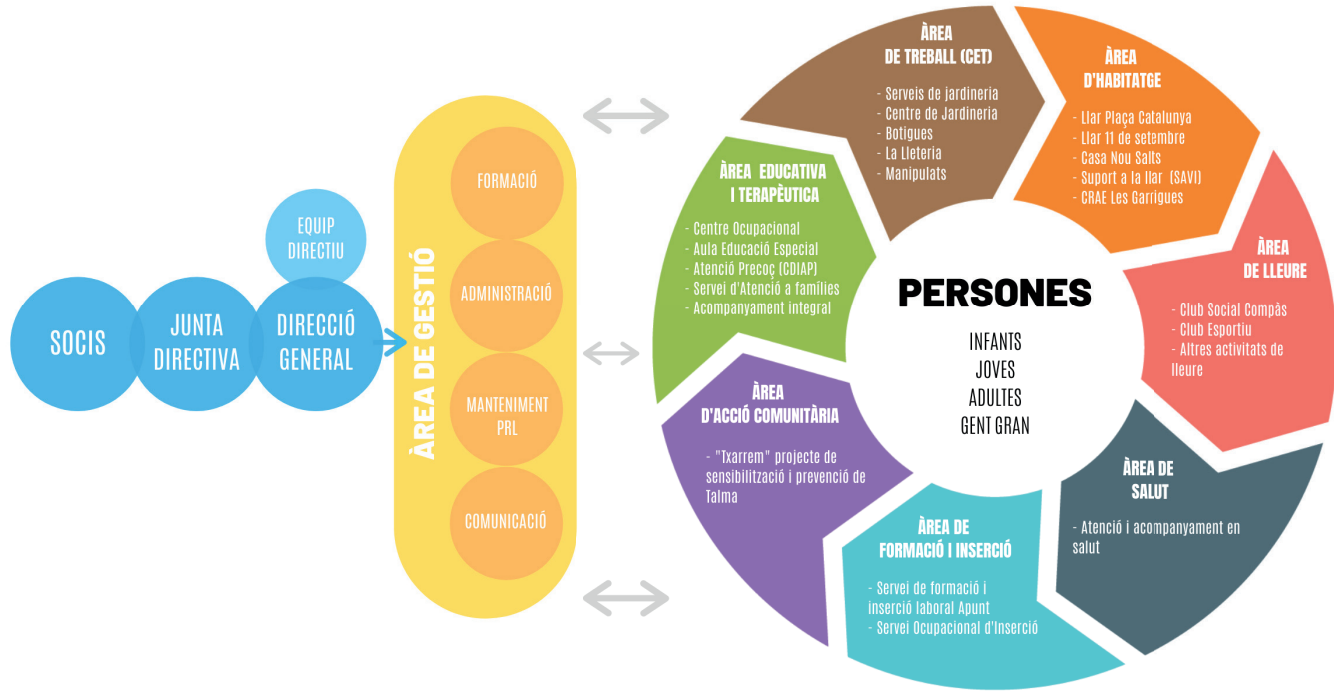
SOCIS

JUNTA DIRECTIVA

EQUIP DIRECTIU

DIRECCIÓ GENERAL

ÀREA DE GESTIÓ

FORMACIÓ

ADMINISTRACIÓ

MANTENIMENT PRL

COMUNICACIÓ

ÀREA DE TREBALL (CET)
- Serveis de jardineria
- Centre de Jardineria
- Botigues
- La Lleteria
- Manipulats

ÀREA D'HABITATGE
- Llar Plaça Catalunya
- Llar 11 de setembre
- Casa Nou Salts
- Suport a la llar (SAVI)
- CRAE Les Garrigues

ÀREA DE LLEURE
- Club Social Compàs
- Club Esportiu
- Altres activitats de lleure

ÀREA DE SALUT
- Atenció i acompanyament en salut

ÀREA DE FORMACIÓ I INSERCIÓ
- Servei de formació i inserció laboral Apunt
- Servei Ocupacional d'Inserció

ÀREA D'ACCIÓ COMUNITÀRIA
- "Txarrem" projecte de sensibilització i prevenció de Talma

ÀREA EDUCATIVA I TERAPÈUTICA
- Centre Ocupacional
- Aula Educació Especial
- Atenció Precoç (CDIAP)
- Servei d'Atenció a famílies
- Acompanyament integral

PERSONES
INFANTS
JOVES
ADULTES
GENT GRAN